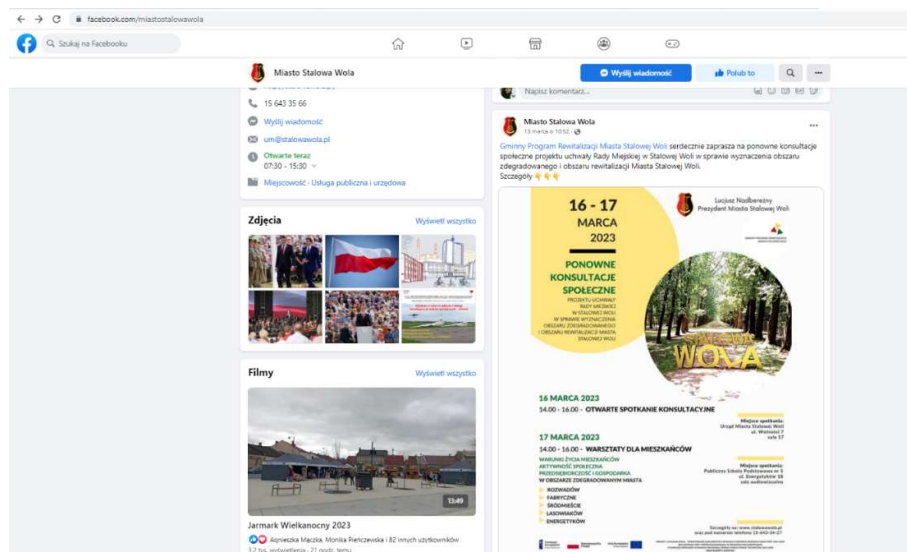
facebook.com/miastostalowawola

Szukaj na Facebooku

Miasto Stalowa Wola

Wyślij wiadomość

Polub to

15 643 35 66

Wyślij wiadomość

um@stalowawola.pl

Otwarte teraz
07:30 - 15:30

Miejscowość · Usługa publiczna i urzędowa

Zdjęcia

Wyświetl wszystko

Filmy

Wyświetl wszystko

13:49

Jarmark Wielkanocny 2023

Agnieszka Mączka, Monika Pieńczewska i 82 innych użytkowników

3,7 tys. wyświetleń · 21 godz. temu

Napisz komentarz...

Miasto Stalowa Wola
13 marca o 10:52 ·

Gminny Program Rewitalizacji Miasta Stalowej Woli serdecznie zaprasza na ponowne konsultacje społeczne projektu uchwały Rady Miejskiej w Stalowej Woli w sprawie wyznaczenia obszaru zdegradowanego i obszaru rewitalizacji Miasta Stalowej Woli.
Szczegóły 👇👇👇

Lucjusz Nadbereżny
Prezydent Miasta Stalowej Woli

16 - 17
MARCA
2023

PONOWNE
KONSULTACJE
SPOŁECZNE

PROJEKTU UCHWAŁY RADY MIEJSKIEJ W STALOWEJ WOLI W SPRAWIE WYZNACZENIA OBSZARU ZDEGRADOWANEGO I OBSZARU REWITALIZACJI MIASTA STALOWEJ WOLI

WOLA

16 MARCA 2023
14.00 - 16.00 - OTWARTE SPOTKANIE KONSULTACYJNE

Miejsce spotkania:
Urząd Miasta Stalowej Woli
ul. Wolności 7
sala 17

17 MARCA 2023
14.00 - 16.00 - WARSZTATY DLA MIESZKAŃCÓW

WARUNKI ŻYCIA MIESZKAŃCÓW
AKTYWNOŚĆ SPOŁECZNA
PRZEDSIĘBIORCZOŚĆ I GOSPODARKA
W OBSZARZE ZDEGRADOWANYM MIASTA

ROZWADÓW
FABRYCZNE
ŚRÓDMIEŚCIE
LASOWIAKÓW
ENERGETYKÓW

Miejsce spotkania:
Publiczna Szkoła Podstawowa nr 5
ul. Energetyków 38
sala audiowizualna

Szczegóły na: www.stalowawola.pl
oraz pod numerem telefonu 15-643-34-27